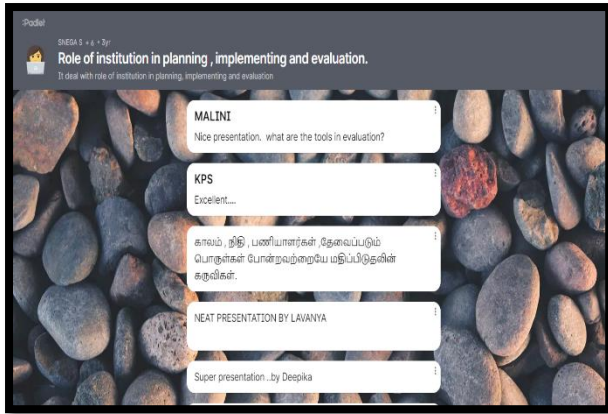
:Padlet

SNEGA S • 6 • 3yr

Role of institution in planning , implementing and evaluation.

It deal with role of institution in planning, implementing and evaluation

MALINI

Nice presentation. what are the tools in evaluation?

KPS

Excellent....

காலம் , நிதி , பணியாளர்கள் ,தேவைப்படும் பொருள்கள் போன்றவற்றையே மதிப்பிடுதலின் கருவிகள்.

NEAT PRESENTATION BY LAVANYA

Super presentation ..by Deepika